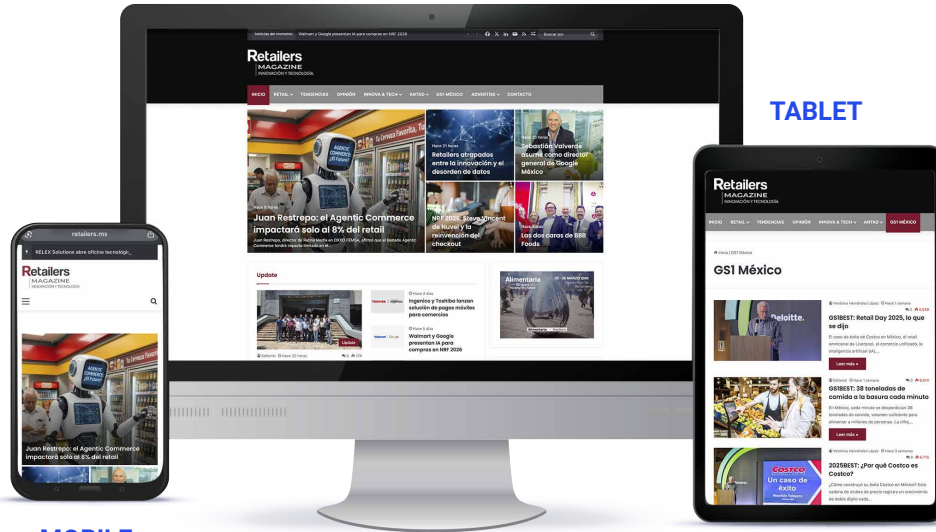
TABLET

Noticias del momento   Walmart y Google presentan IA para compras en NRF 2026   Buscar por

Retailers
MAGAZINE
INNOVACIÓN Y TECNOLOGÍA

INICIO   RETAIL   TENDENCIAS   OPINIÓN   INNOVA & TECH   ANTAD   GS1 MÉXICO   ADVERTISE   CONTACTO

Juan Restrepo: el Agentic Commerce impactará solo al 8% del retail

Retailers atrapados entre la innovación y el desorden de datos

Sebastián Valverde asume como director general de Google México

NRF 2026: Steve Vincent de Nuvei y la reinvención del checkout

Las dos caras de BBB Foods

Update

Ingenico y Toshiba lanzan solución de pagos móviles para comercios

Walmart y Google presentan IA para compras en NRF 2026

Alimentaria

retailers.mx

RELEX Solutions abre oficina tecnológi...

Retailers
MAGAZINE
INNOVACIÓN Y TECNOLOGÍA

Juan Restrepo: el Agentic Commerce impactará solo al 8% del retail

MOBILE

Retailers
MAGAZINE
INNOVACIÓN Y TECNOLOGÍA

INICIO   RETAIL   TENDENCIAS   OPINIÓN   INNOVA & TECH   ANTAD   GS1 MÉXICO

Inicio / GS1 México

GS1 México

GS1BEST: Retail Day 2025, lo que se dijo

Leer más »

GS1BEST: 38 toneladas de comida a la basura cada minuto

Leer más »

2025BEST: ¿Por qué Costco es Costco?

Deloitte.

Costco
Un caso de éxito